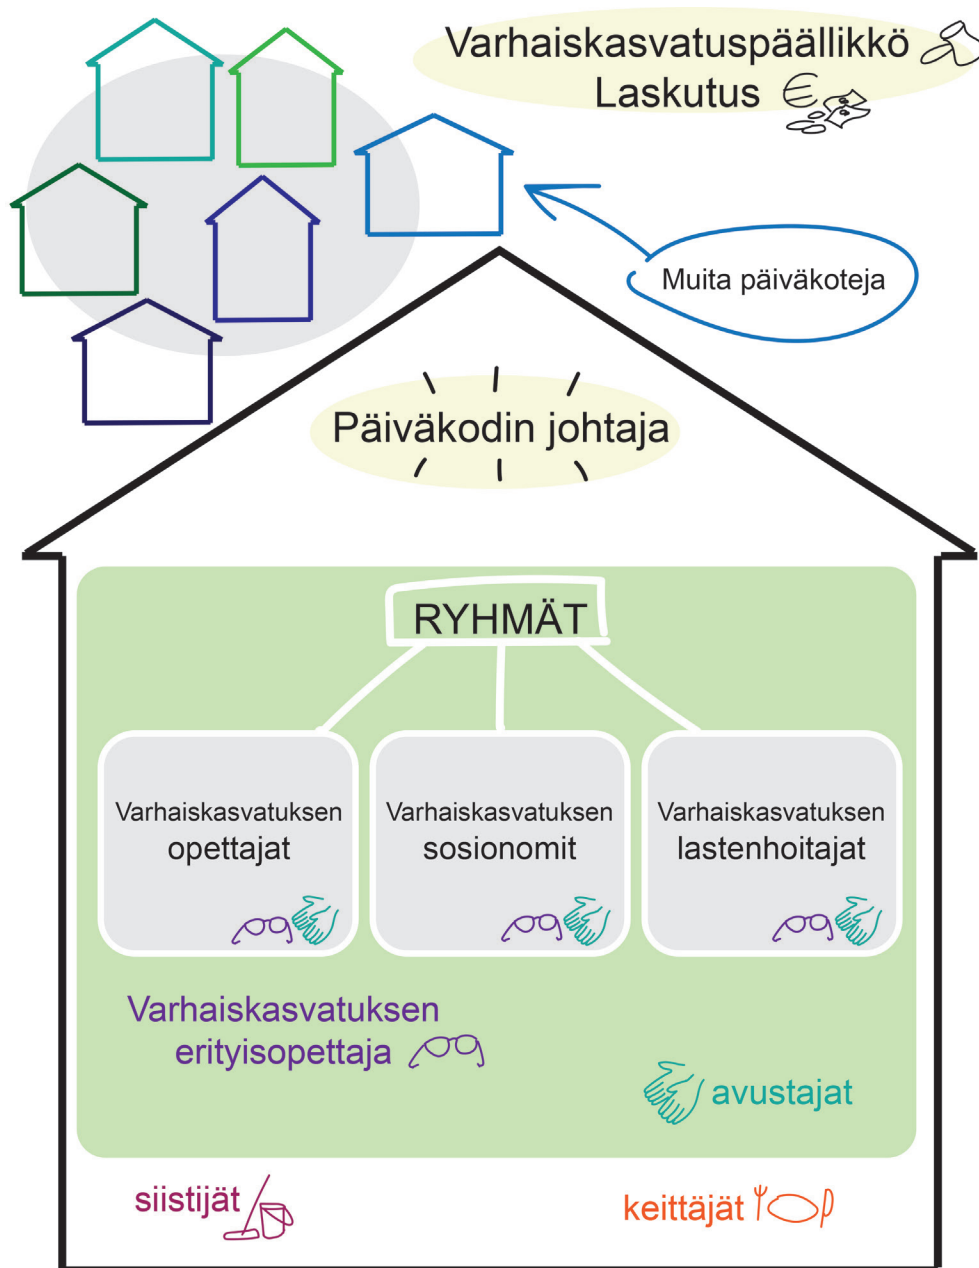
Varhaiskasvatuspäällikkö
Laskutus €

Muita päiväkoteja

Päiväkodin johtaja

RYHMÄT

Varhaiskasvatuksen opettajat

Varhaiskasvatuksen sosionomit

Varhaiskasvatuksen lastenhoitajat

Varhaiskasvatuksen erityisopettaja

avustajat

siistijät

keittäjät